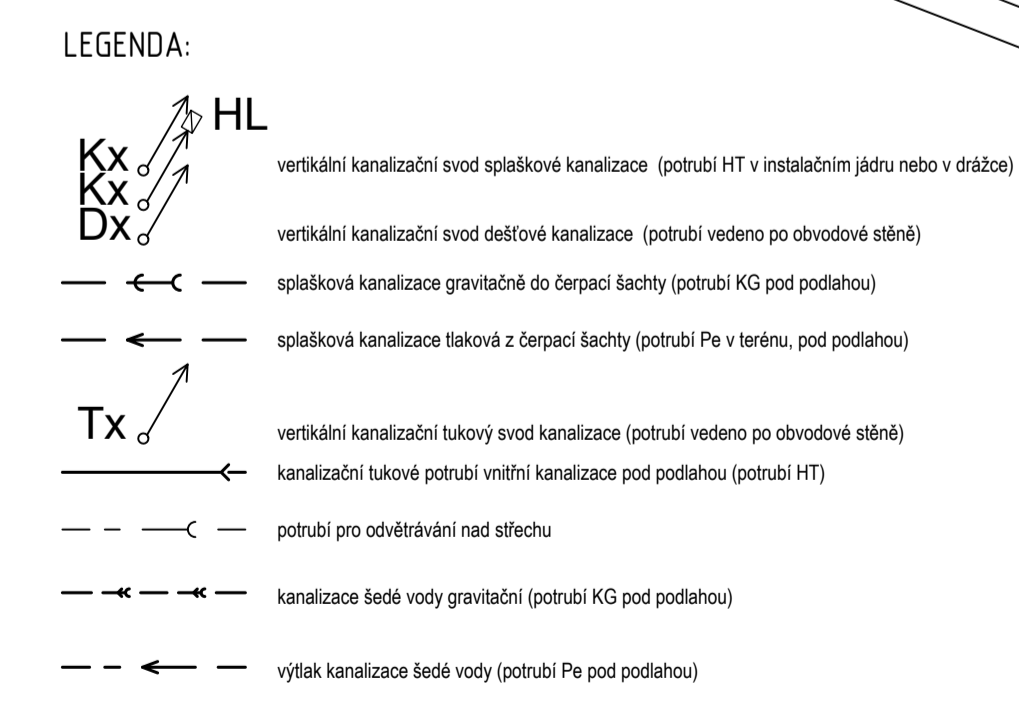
LEGENDA:

HL
Kx
Kx
Dx

vertikální kanalizační svod splaškové kanalizace (potrubí HT v instalačním jádru nebo v drážce)

vertikální kanalizační svod dešťové kanalizace (potrubí vedeno po obvodové stěně)

splašková kanalizace gravitačně do čerpací šachty (potrubí KG pod podlahou)

splašková kanalizace tlaková z čerpací šachty (potrubí Pe v terénu, pod podlahou)

Tx

vertikální kanalizační tukový svod kanalizace (potrubí vedeno po obvodové stěně)

kanalizační tukové potrubí vnitřní kanalizace pod podlahou (potrubí HT)

potrubí pro odvětrávání nad střechu

kanalizace šedé vody gravitační (potrubí KG pod podlahou)

výtlak kanalizace šedé vody (potrubí Pe pod podlahou)